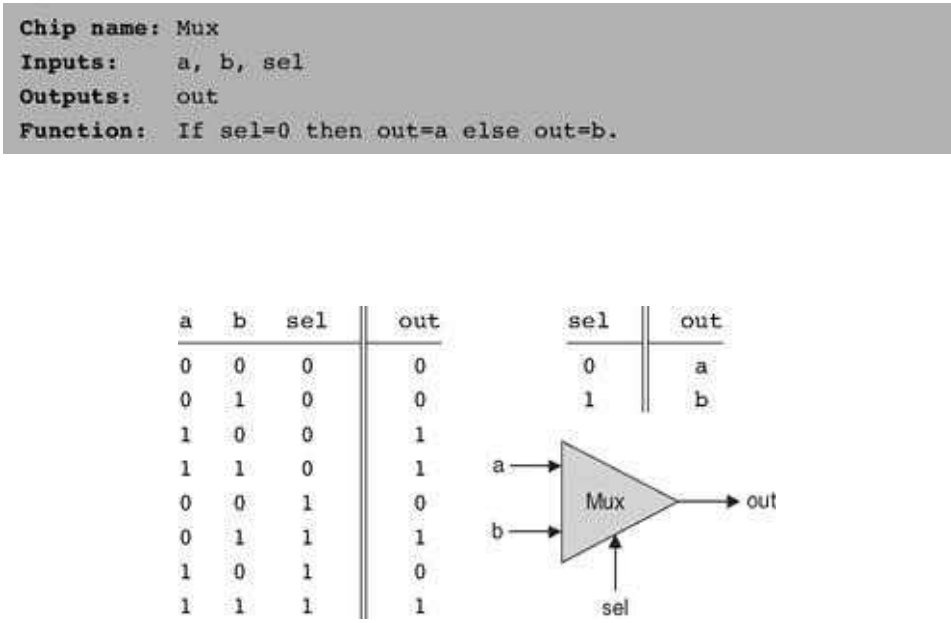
Chip name: Mux
Inputs: a, b, sel
Outputs: out
Function: If sel=0 then out=a else out=b.

| a | b | sel | out |
|---|---|---|---|
| 0 | 0 | 0 | 0 |
| 0 | 1 | 0 | 0 |
| 1 | 0 | 0 | 1 |
| 1 | 1 | 0 | 1 |
| 0 | 0 | 1 | 0 |
| 0 | 1 | 1 | 1 |
| 1 | 0 | 1 | 0 |
| 1 | 1 | 1 | 1 |

| sel | out |
|---|---|
| 0 | a |
| 1 | b |

a
b
Mux
out
sel